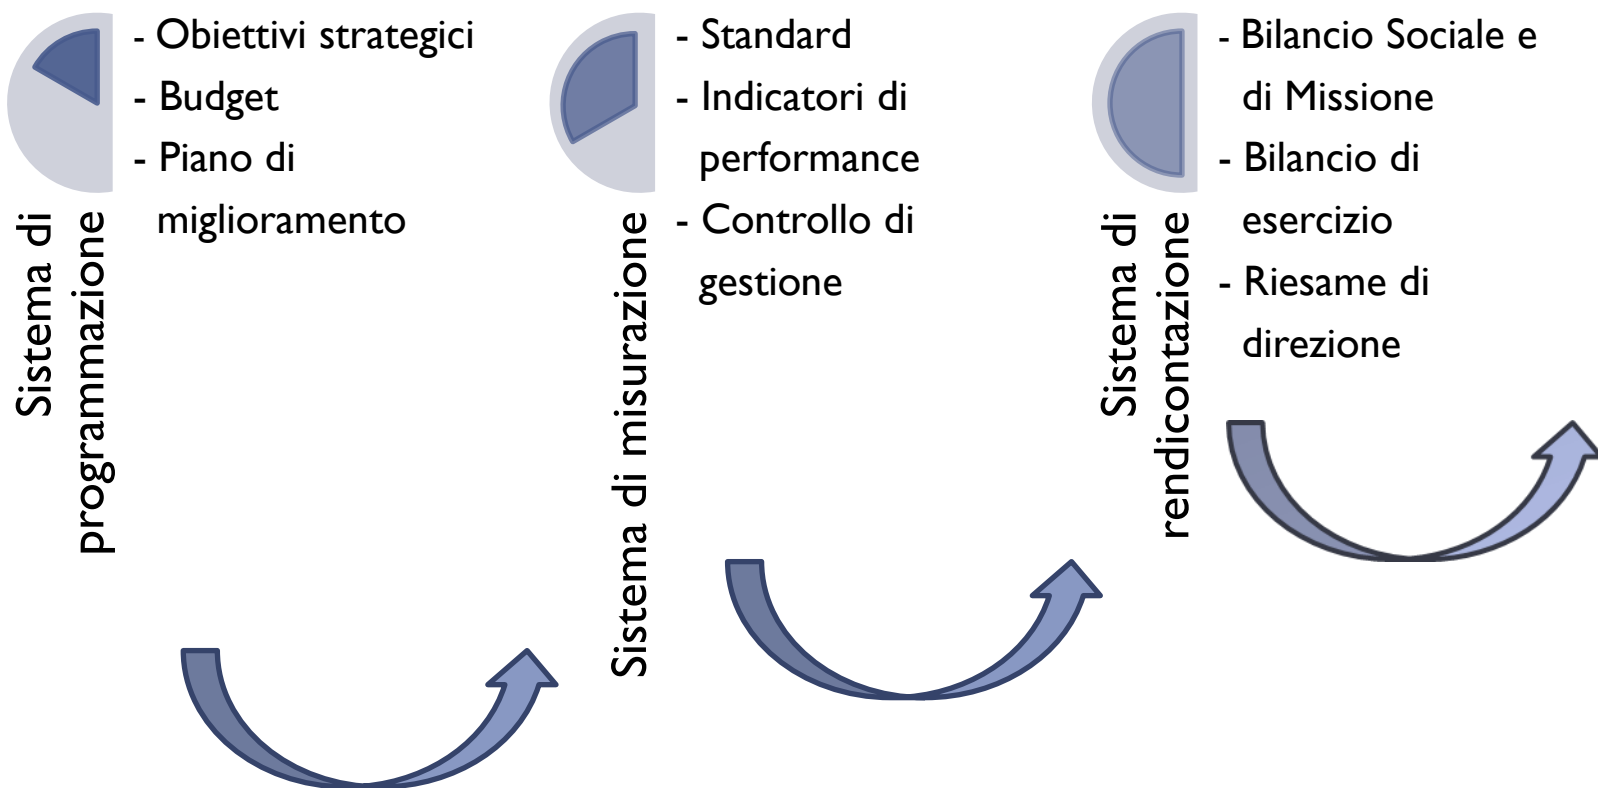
Sistema di programmazione

- Obiettivi strategici
- Budget
- Piano di miglioramento

Sistema di misurazione

- Standard
- Indicatori di performance
- Controllo di gestione

Sistema di rendicontazione

- Bilancio Sociale e di Missione
- Bilancio di esercizio
- Riesame di direzione